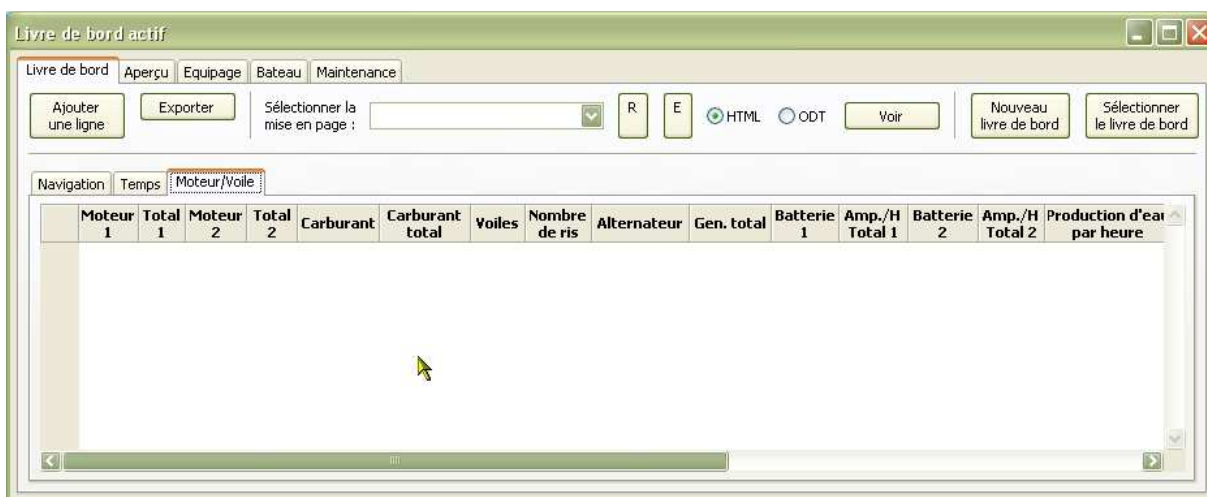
Livre de bord actif

Livre de bord | Aperçu | Equipage | Bateau | Maintenance

Ajouter une ligne | Exporter | Sélectionner la mise en page : | R | E | HTML | ODT | Voir | Nouveau livre de bord | Sélectionner le livre de bord

Navigation | Temps | Moteur/Voile

| | Moteur 1 | Total 1 | Moteur 2 | Total 2 | Carburant | Carburant total | Voiles | Nombre de ris | Alternateur | Gen. total | Batterie 1 | Amp./H Total 1 | Batterie 2 | Amp./H Total 2 | Production d'ea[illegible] par heure |
|---|---|---|---|---|---|---|---|---|---|---|---|---|---|---|---|
| | | | | | | | | | | | | | | | |